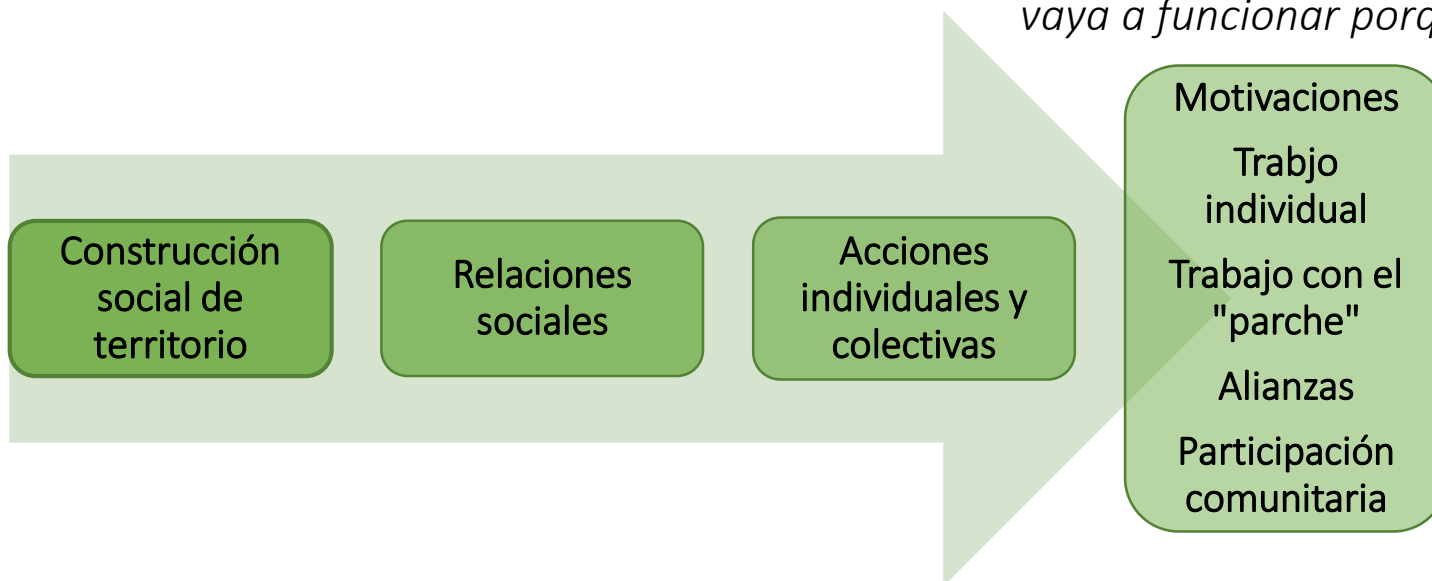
vaya a funcionar porq

Construcción social de territorio

Relaciones sociales

Acciones individuales y colectivas

Motivaciones

Trabjo individual

Trabajo con el "parche"

Alianzas

Participación comunitaria